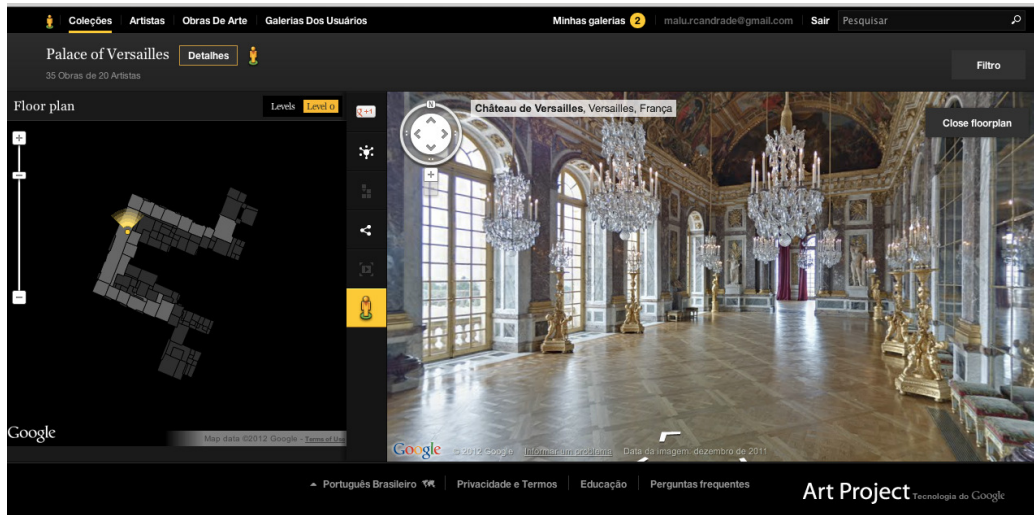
Coleções Artistas Obras De Arte Galerias Dos Usuários

Minhas galerias 2 malu.rcandrade@gmail.com Sair Pesquisar

Palace of Versailles Detalhes

35 Obras de 20 Artistas

Filtro

Floor plan

Levels Level 0

+1

N

Château de Versailles, Versailles, França

Close floorplan

+

−

Google

Map data ©2012 Google - Terms of Use

Google ©2012 Google Informar um problema Data da imagem: dezembro de 2011

Português Brasileiro Privacidade e Termos Educação Perguntas frequentes

Art Project Tecnologia do Google